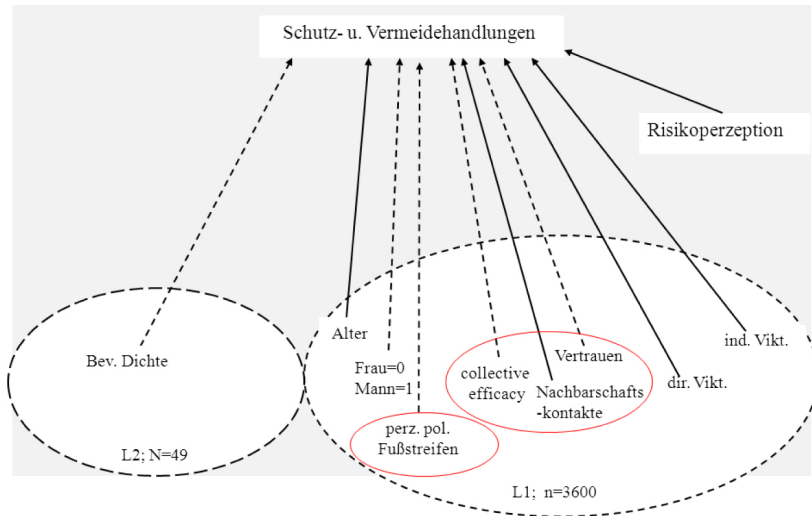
Schutz- u. Vermeidehandlungen

Risikoperzeption

Bev. Dichte

L2; N=49

Alter

Frau=0
Mann=1

perz. pol. Fußstreifen

collective efficacy

Vertrauen

Nachbarschafts-kontakte

dir. Vikt.

ind. Vikt.

L1; n=3600